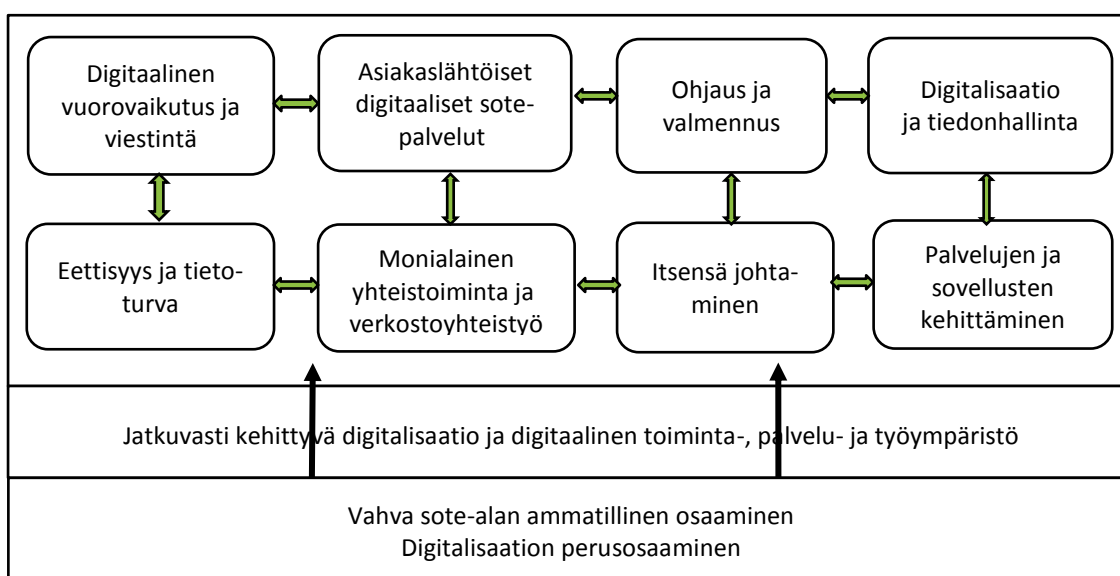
Digitaalinen vuorovaikutus ja viestintä

Asiakaslähtöiset digitaaliset sote-palvelut

Ohjaus ja valmennus

Digitalisaatio ja tiedonhallinta

Eettisyys ja tietoturva

Monialainen yhteistoiminta ja verkostoyhteistyö

Itsensä johtaminen

Palvelujen ja sovellusten kehittäminen

Jatkuvasti kehittyvä digitalisaatio ja digitaalinen toiminta-, palvelu- ja työympäristö

Vahva sote-alan ammatillinen osaaminen
Digitalisaation perusosaaminen